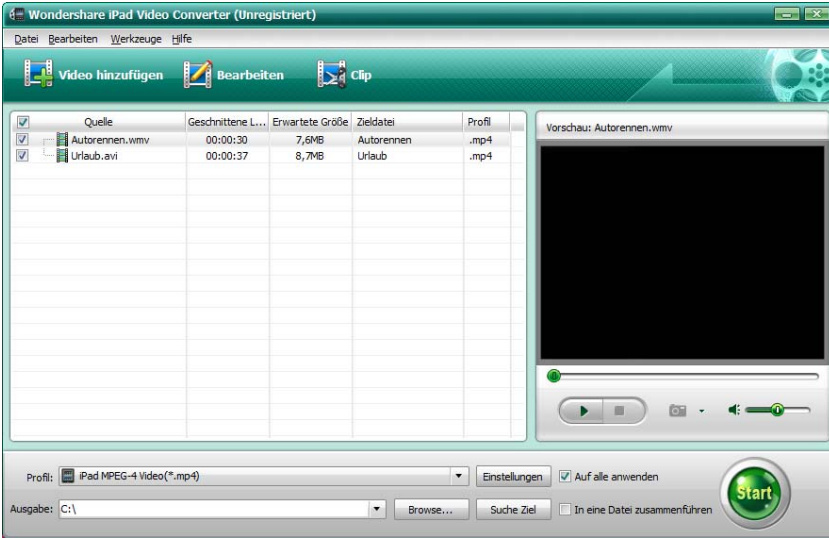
Wondershare iPad Video Converter (Unregistriert)

Datei Bearbeiten Werkzeuge Hilfe

Video hinzufügen Bearbeiten Clip

| | Quelle | Geschnittene L... | Erwartete Größe | Zieldatei | Profil |
|---|---|---|---|---|---|
| ☑ | Autorennen.wmv | 00:00:30 | 7,6MB | Autorennen | .mp4 |
| ☑ | Urlaub.avi | 00:00:37 | 8,7MB | Urlaub | .mp4 |

Vorschau: Autorennen.wmv

Profil: iPad MPEG-4 Video(*.mp4) Einstellungen Auf alle anwenden

Ausgabe: C:\ Browse... Suche Ziel In eine Datei zusammenführen

Start